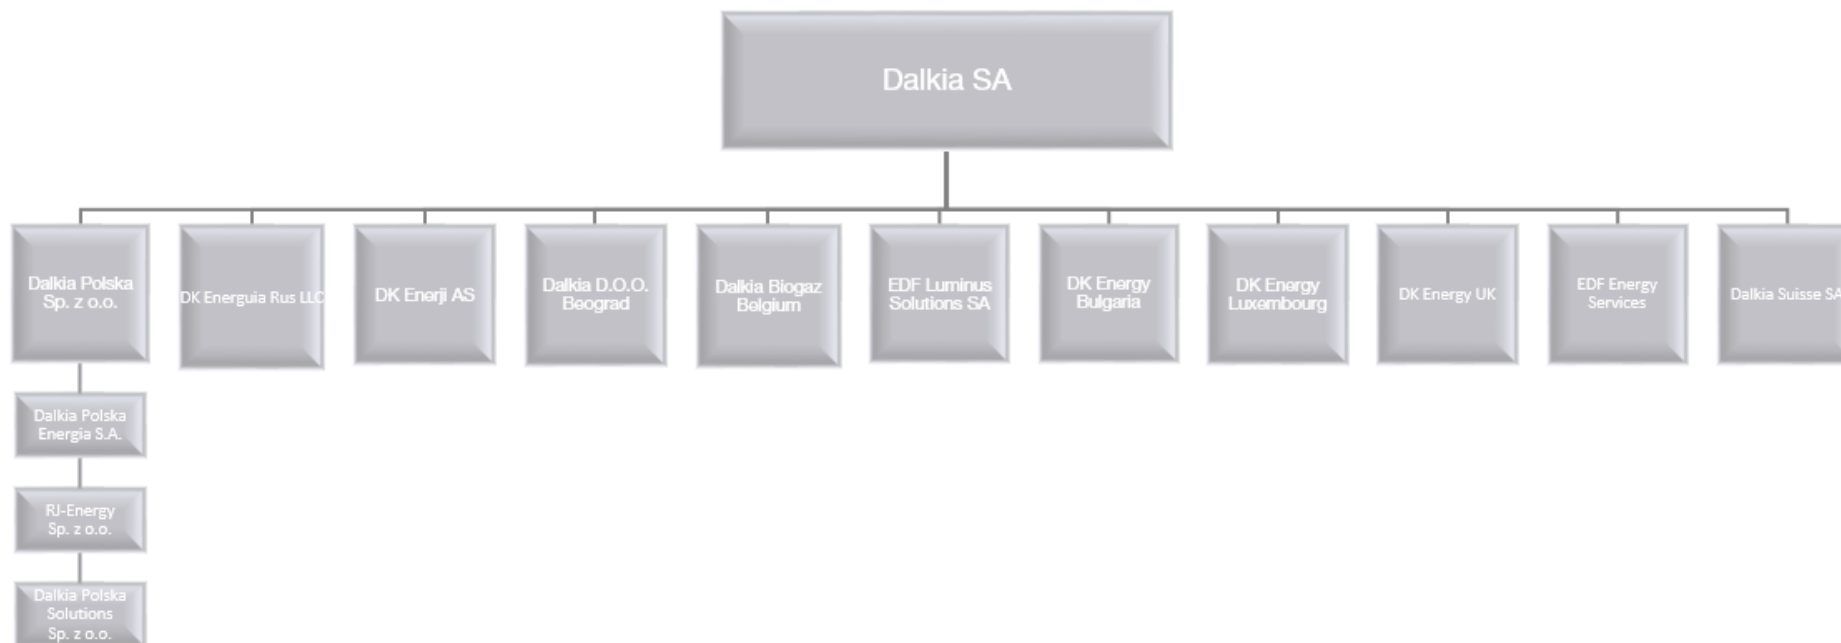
Dalkia SA

Dalkia Polska Sp. z o.o.

DK Energuia Rus LLC

DK Enerji AS

Dalkia D.O.O. Beograd

Dalkia Biogaz Belgium

EDF Luminus Solutions SA

DK Energy Bulgaria

DK Energy Luxembourg

DK Energy UK

EDF Energy Services

Dalkia Suisse SA

Dalkia Polska Energia S.A.

RJ-Energy Sp. z o.o.

Dalkia Polska Solutions Sp. z o.o.